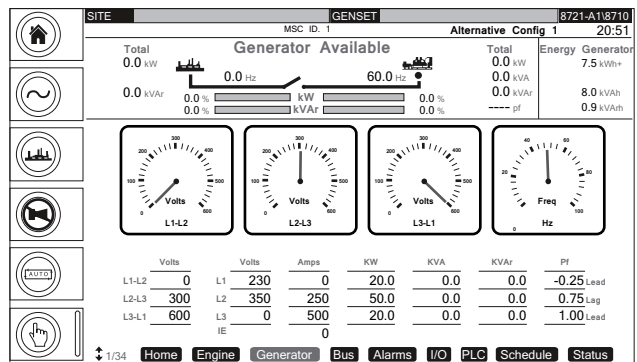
SITE GENSET 8721-A1\8710

MSC ID. 1 Alternative Config 1 20:51

Total
0.0 kW

Generator Available

Total Energy Generator
0.0 kW 7.5 kWh+
0.0 kVA

0.0 Hz 60.0 Hz

0.0 kVAr 0.0 kVAr 8.0 kVAh

0.0 % kW 0.0 %
0.0 % kVAr 0.0 % ---- pf 0.9 kVArh

Volts L1-L2
Volts L2-L3
Volts L3-L1
Freq Hz

AUTO

| | Volts | | Volts | Amps | KW | KVA | KVAr | Pf |
|---|---|---|---|---|---|---|---|---|
| L1-L2 | 0 | L1 | 230 | 0 | 20.0 | 0.0 | 0.0 | -0.25 Lead |
| L2-L3 | 300 | L2 | 350 | 250 | 50.0 | 0.0 | 0.0 | 0.75 Lag |
| L3-L1 | 600 | L3 | 0 | 500 | 20.0 | 0.0 | 0.0 | 1.00 Lead |
| | | IE | | 0 | | | | |

1/34 Home Engine Generator Bus Alarms I/O PLC Schedule Status